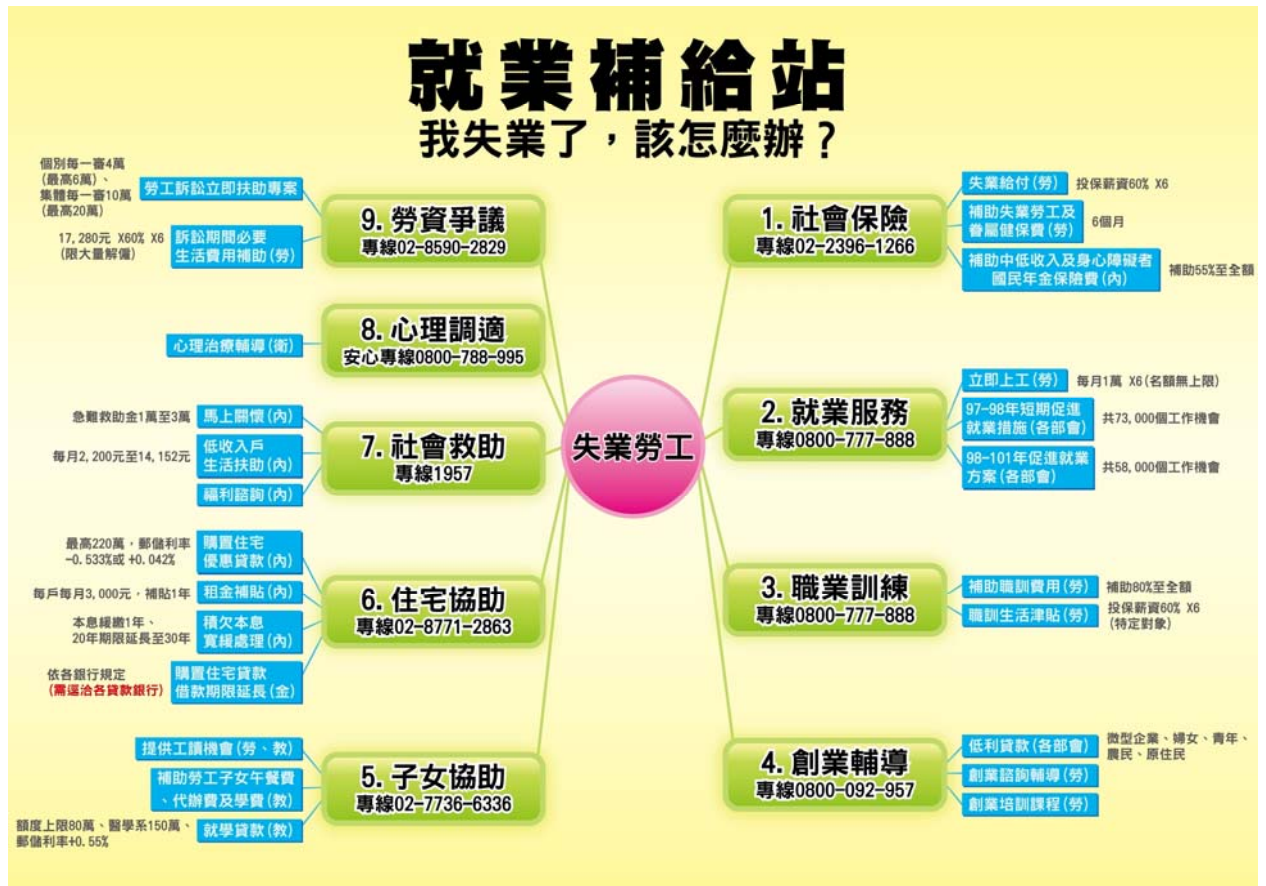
就業補給站
我失業了，該怎麼辦？

失業勞工

1. 社會保險
專線02-2396-1266
失業給付(勞) 投保薪資60% X6
補助失業勞工及眷屬健保費(勞) 6個月
補助中低收入及身心障礙者國民年金保險費(內) 補助55%至全額

2. 就業服務
專線0800-777-888
立即上工(勞) 每月1萬 X6(名額無上限)
97-98年短期促進就業措施(各部會) 共73,000個工作機會
98-101年促進就業方案(各部會) 共58,000個工作機會

3. 職業訓練
專線0800-777-888
補助職訓費用(勞) 補助80%至全額
職訓生活津貼(勞) 投保薪資60% X6 (特定對象)

4. 創業輔導
專線0800-092-957
低利貸款(各部會) 微型企業、婦女、青年、農民、原住民
創業諮詢輔導(勞)
創業培訓課程(勞)

5. 子女協助
專線02-7736-6336
提供工讀機會(勞、教)
補助勞工子女午餐費、代辦費及學費(教)
就學貸款(教) 額度上限80萬、醫學系150萬、郵儲利率+0.55%

6. 住宅協助
專線02-8771-2863
購置住宅優惠貸款(內) 最高220萬，郵儲利率-0.533%或+0.042%
租金補貼(內) 每戶每月3,000元，補貼1年
積欠本息寬緩處理(內) 本息緩繳1年、20年期限延長至30年
購置住宅貸款借款期限延長(金) 依各銀行規定 (需逕洽各貸款銀行)

7. 社會救助
專線1957
馬上關懷(內) 急難救助金1萬至3萬
低收入戶生活扶助(內) 每月2,200元至14,152元
福利諮詢(內)

8. 心理調適
安心專線0800-788-995
心理治療輔導(衛)

9. 勞資爭議
專線02-8590-2829
勞工訴訟立即扶助專案 個別每一審4萬(最高6萬)、集體每一審10萬(最高20萬)
訴訟期間必要生活費用補助(勞) 17,280元 X60% X6 (限大量解僱)